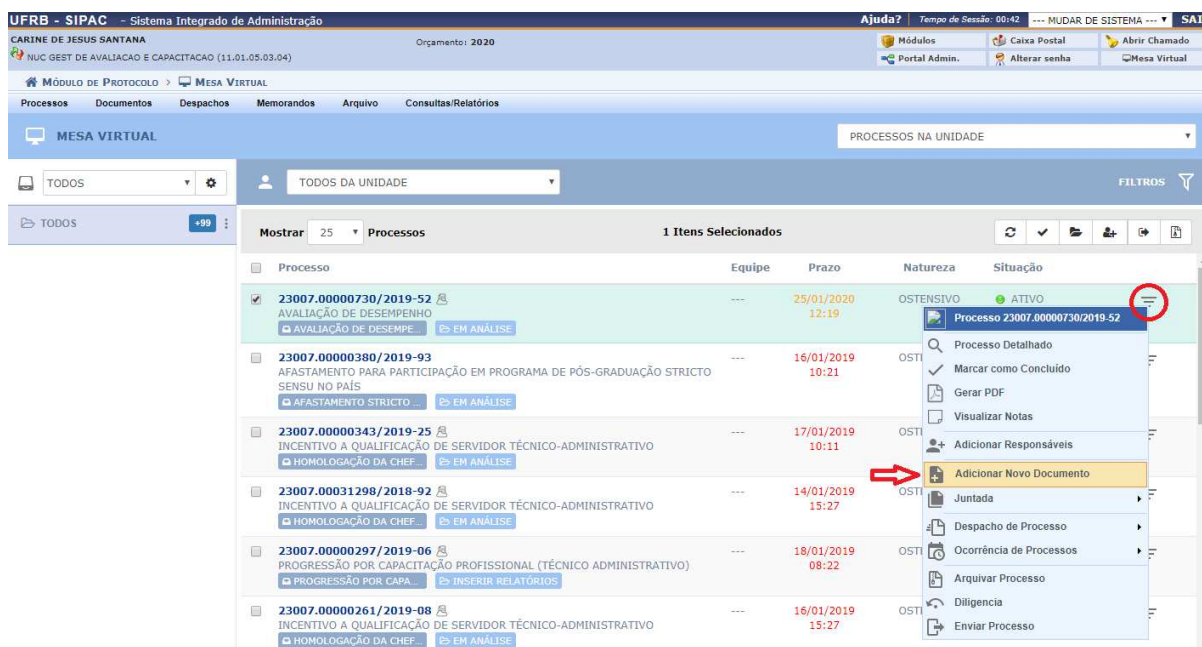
UFRB - SIPAC - Sistema Integrado de Administração
Ajuda? Tempo de Sessão: 00:42 --- MUDAR DE SISTEMA --- SAI
CARINE DE JESUS SANTANA
NUC GEST DE AVALIACAO E CAPACITACAO (11.01.05.03.04)
Orçamento: 2020
Módulos
Caixa Postal
Abrir Chamado
Portal Admin.
Alterar senha
Mesa Virtual
MÓDULO DE PROTOCOLO > MESA VIRTUAL
Processos Documentos Despachos Memorandos Arquivo Consultas/Relatórios
MESA VIRTUAL
PROCESSOS NA UNIDADE
TODOS
TODOS DA UNIDADE
FILTROS
TODOS +99
Mostrar 25 Processos
1 Itens Selecionados

| Processo | Equipe | Prazo | Natureza | Situação |
|---|---|---|---|---|
| 23007.00000730/2019-52 AVALIAÇÃO DE DESEMPENHO AVALIAÇÃO DE DESEMPE... EM ANÁLISE | --- | 25/01/2020 12:19 | OSTENSIVO | ATIVO |
| 23007.00000380/2019-93 AFASTAMENTO PARA PARTICIPAÇÃO EM PROGRAMA DE PÓS-GRADUAÇÃO STRICTO SENSU NO PAÍS AFASTAMENTO STRICTO ... EM ANÁLISE | --- | 16/01/2019 10:21 | OSTI | |
| 23007.00000343/2019-25 INCENTIVO A QUALIFICAÇÃO DE SERVIDOR TÉCNICO-ADMINISTRATIVO HOMOLOGAÇÃO DA CHEF... EM ANÁLISE | --- | 17/01/2019 10:11 | OSTI | |
| 23007.00031298/2018-92 INCENTIVO A QUALIFICAÇÃO DE SERVIDOR TÉCNICO-ADMINISTRATIVO HOMOLOGAÇÃO DA CHEF... EM ANÁLISE | --- | 14/01/2019 15:27 | OSTI | |
| 23007.00000297/2019-06 PROGRESSÃO POR CAPACITAÇÃO PROFISSIONAL (TÉCNICO ADMINISTRATIVO) PROGRESSÃO POR CAPA... INSERIR RELATÓRIOS | --- | 18/01/2019 08:22 | OSTI | |
| 23007.00000261/2019-08 INCENTIVO A QUALIFICAÇÃO DE SERVIDOR TÉCNICO-ADMINISTRATIVO HOMOLOGAÇÃO DA CHEF... EM ANÁLISE | --- | 16/01/2019 15:27 | OSTI | |

Processo 23007.00000730/2019-52
Processo Detalhado
Marcar como Concluído
Gerar PDF
Visualizar Notas
Adicionar Responsáveis
Adicionar Novo Documento
Juntada
Despacho de Processo
Ocorrência de Processos
Arquivar Processo
Diligencia
Enviar Processo